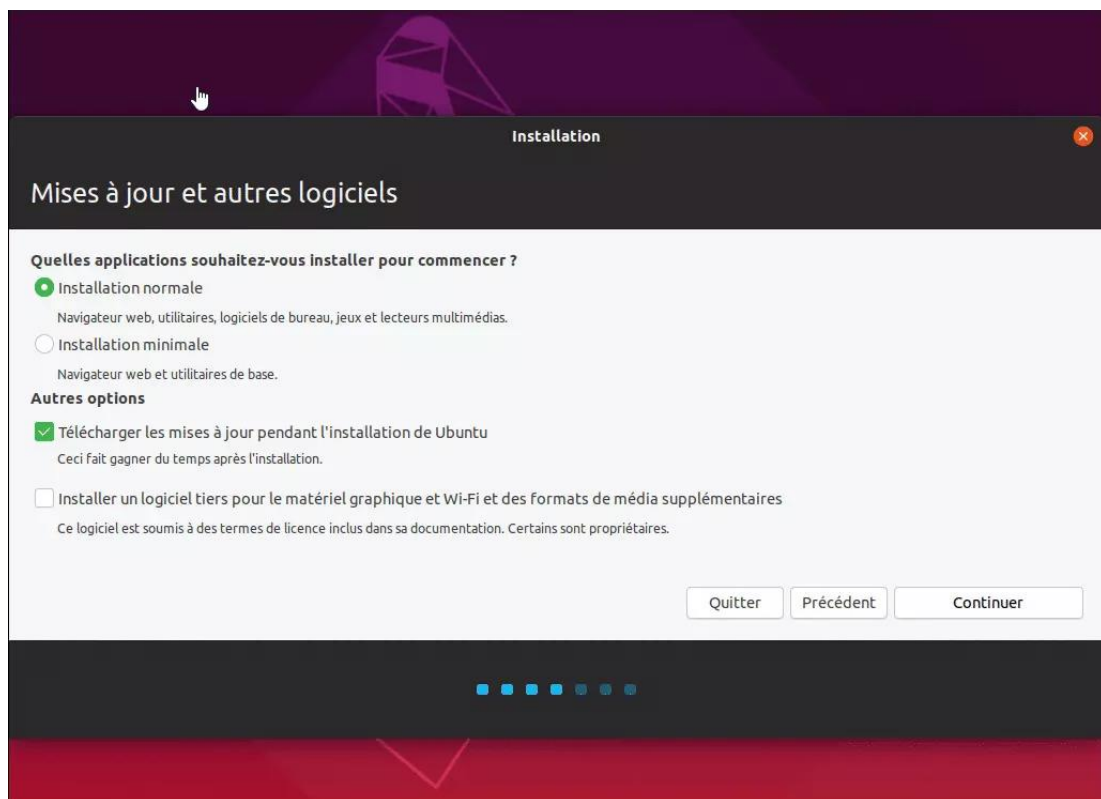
Installation

Mises à jour et autres logiciels

Quelles applications souhaitez-vous installer pour commencer ?

Installation normale

Navigateur web, utilitaires, logiciels de bureau, jeux et lecteurs multimédias.

Installation minimale

Navigateur web et utilitaires de base.

Autres options

Télécharger les mises à jour pendant l'installation de Ubuntu

Ceci fait gagner du temps après l'installation.

Installer un logiciel tiers pour le matériel graphique et Wi-Fi et des formats de média supplémentaires

Ce logiciel est soumis à des termes de licence inclus dans sa documentation. Certains sont propriétaires.

Quitter | Précédent | Continuer